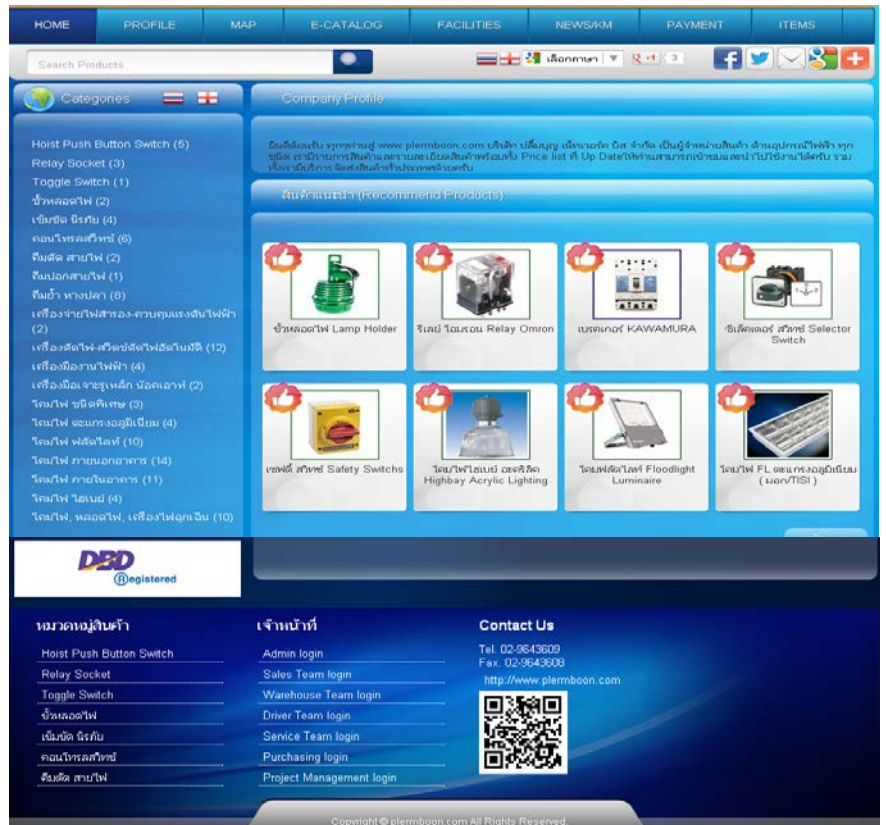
HOME PROFILE MAP E-CATALOG FACILITIES NEWS/KM PAYMENT ITEMS

Search Products

เลือกภาษา

Categories

Hoist Push Button Switch (5)
Relay Socket (3)
Toggle Switch (1)
ขั้วหลอดไฟ (2)
เข็มขัด รัดสาย (4)
คอนโทรลสวิทซ์ (6)
คีมตัด สายไฟ (2)
คีมปอกสายไฟ (1)
คีมย้ำ หางปลา (8)
เครื่องจ่ายไฟสำรอง-ควบคุมแรงดันไฟฟ้า (2)
เครื่องตัดไฟ-สวิตช์ตัดไฟอัตโนมัติ (12)
เครื่องมืองานไฟฟ้า (4)
เครื่องมือเจาะรูเหล็ก น๊อตเอาท์ (2)
โคมไฟ ชนิดพิเศษ (3)
โคมไฟ ตะแกรงอลูมิเนียม (4)
โคมไฟ ฟลัดไลท์ (10)
โคมไฟ ภายนอกอาคาร (14)
โคมไฟ ภายในอาคาร (11)
โคมไฟ ไฮเบย์ (4)
โคมไฟ, หลอดไฟ, เครื่องไฟฉุกเฉิน (10)

Company Profile

ยินดีต้อนรับ ทุกท่านสู่ www.plermboon.com บริษัท เปิ่มบุญ เอ็นเนอจี้ อีส จำกัด เป็นผู้จำหน่ายสินค้า ด้านอุปกรณ์ไฟฟ้า ทุกชนิด เรามีรายการสินค้าและรายละเอียดสินค้าพร้อมทั้ง Price list ที่ Up Dateให้ท่านสามารถเข้าชมและนำไปใช้งานได้ครับ รวมทั้งรับบริการ จัดส่งสินค้าทั่วประเทศด้วยครับ

สินค้าแนะนำ (Recommend Products)

ขั้วหลอดไฟ Lamp Holder
รีเลย์ โอมรอน Relay Omron
เบรคเกอร์ KAWAMURA
ซีเล็คเตอร์ สวิทซ์ Selector Switch
เซฟตี้ สวิทซ์ Safety Switchs
โคมไฟไฮเบย์ อะคริลิค Highbay Acrylic Lighting
โคมฟลัดไลท์ Floodlight Luminaire
โคมไฟ FL ตะแกรงอลูมิเนียม ( มอก/TISI )

DBD Registered

หมวดหมู่สินค้า
Hoist Push Button Switch
Relay Socket
Toggle Switch
ขั้วหลอดไฟ
เข็มขัด รัดสาย
คอนโทรลสวิทซ์
คีมตัด สายไฟ

เจ้าหน้าที่
Admin login
Sales Team login
Warehouse Team login
Driver Team login
Service Team login
Purchasing login
Project Management login

Contact Us
Tel. 02-9643609
Fax. 02-9643608
http://www.plermboon.com

Copyright © plermboon.com All Rights Reserved